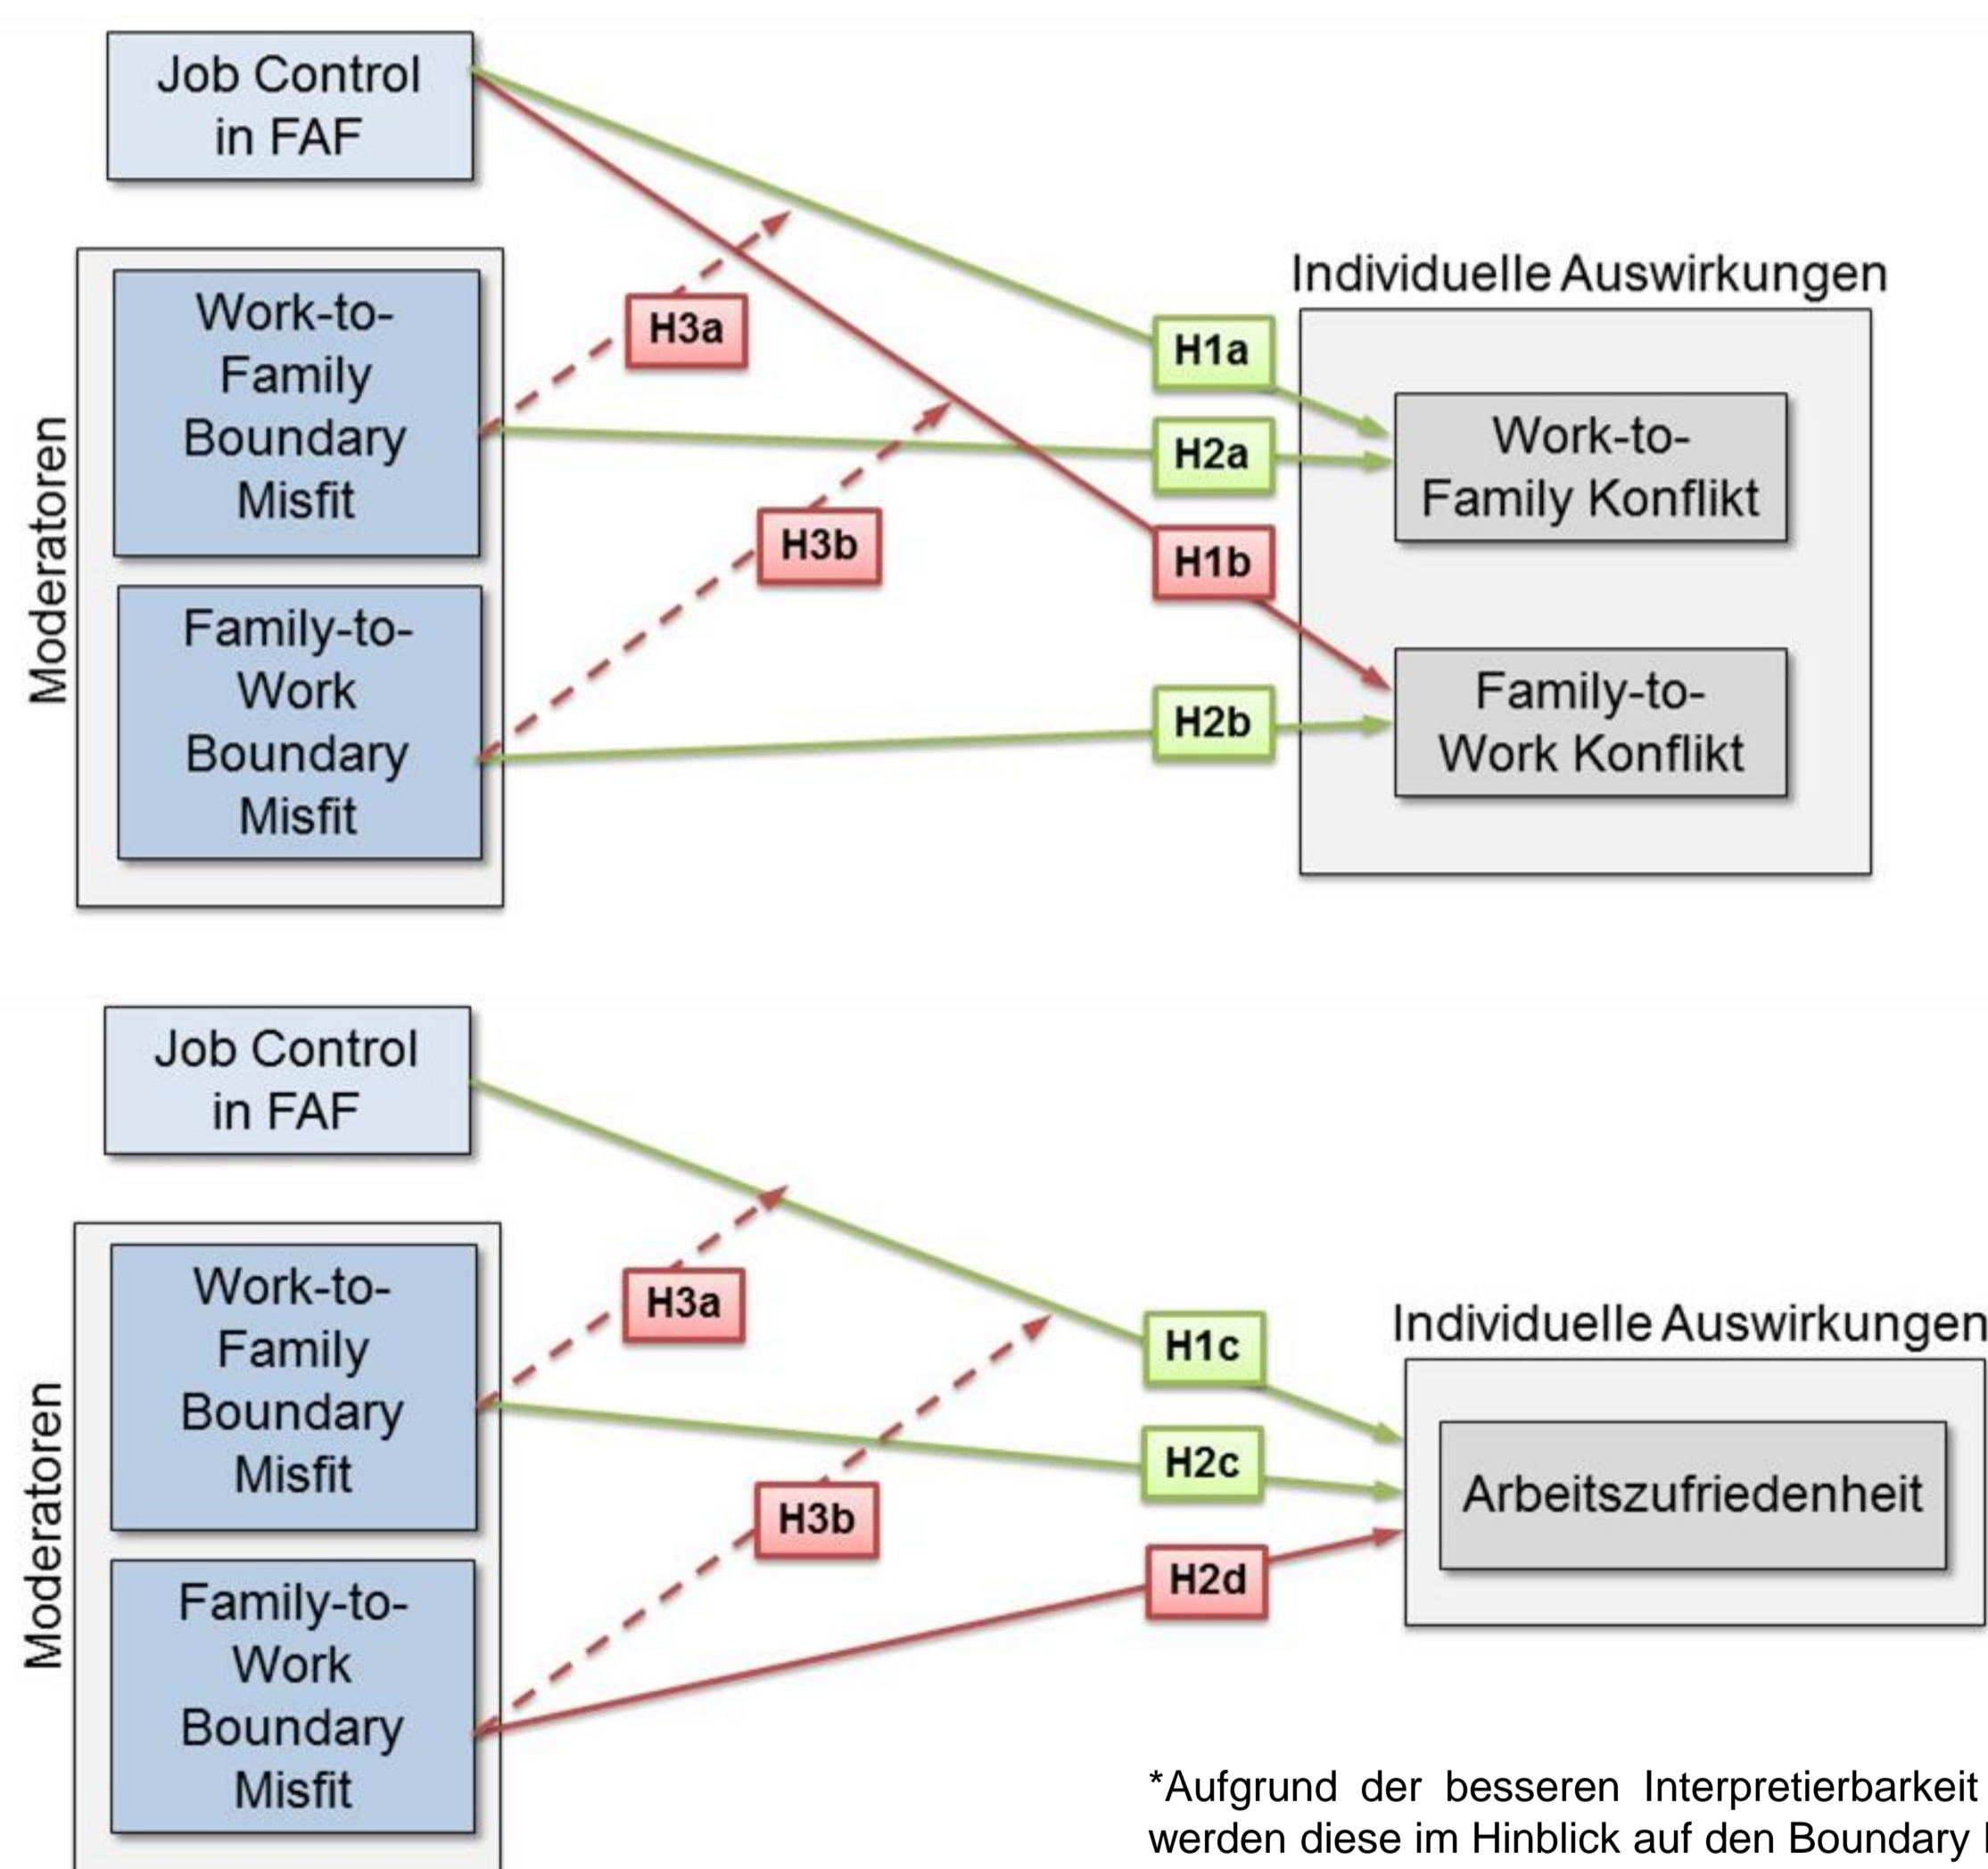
Job Control in FAF

Moderatoren

Work-to-Family Boundary Misfit

Family-to-Work Boundary Misfit

H3a

H3b

H1a

H2a

H1b

H2b

Individuelle Auswirkungen

Work-to-Family Konflikt

Family-to-Work Konflikt

Job Control in FAF

Moderatoren

Work-to-Family Boundary Misfit

Family-to-Work Boundary Misfit

H3a

H3b

H1c

H2c

H2d

Individuelle Auswirkungen

Arbeitszufriedenheit

*Aufgrund der besseren Interpretierbarkeit werden diese im Hinblick auf den Boundary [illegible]